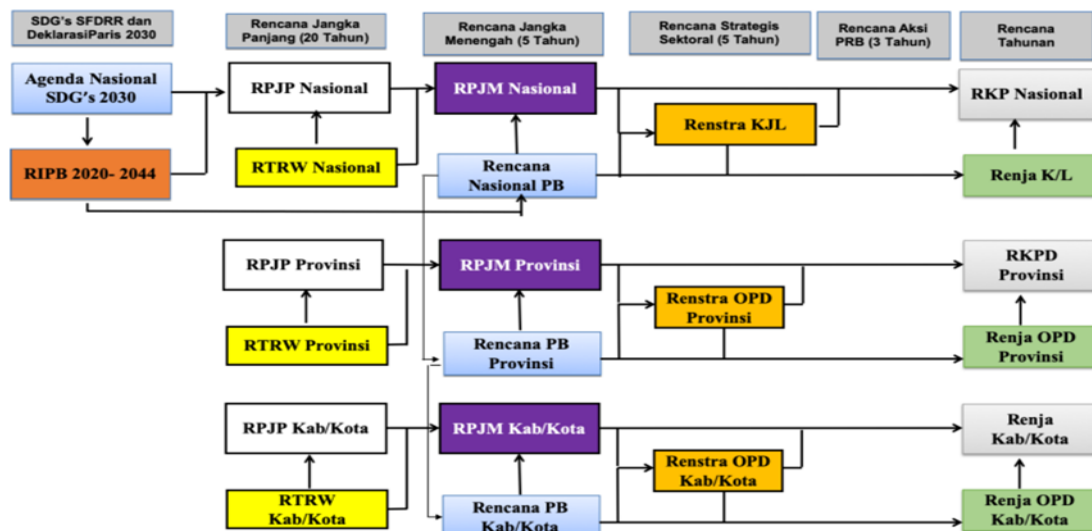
SDG's SFDRR dan DeklarasiParis 2030

Rencana Jangka Panjang (20 Tahun)

Rencana Jangka Menengah (5 Tahun)

Rencana Strategis Sektoral (5 Tahun)

Rencana Aksi PRB (3 Tahun)

Rencana Tahunan

Agenda Nasional SDG's 2030

RPJP Nasional

RPJM Nasional

RKP Nasional

Renstra KJL

RIPB 2020- 2044

RTRW Nasional

Rencana Nasional PB

Renja K/L

RPJP Provinsi

RPJM Provinsi

RKPD Provinsi

Renstra OPD Provinsi

RTRW Provinsi

Rencana PB Provinsi

Renja OPD Provinsi

RPJP Kab/Kota

RPJM Kab/Kota

Renja Kab/Kota

Renstra OPD Kab/Kota

RTRW Kab/Kota

Rencana PB Kab/Kota

Renja OPD Kab/Kota